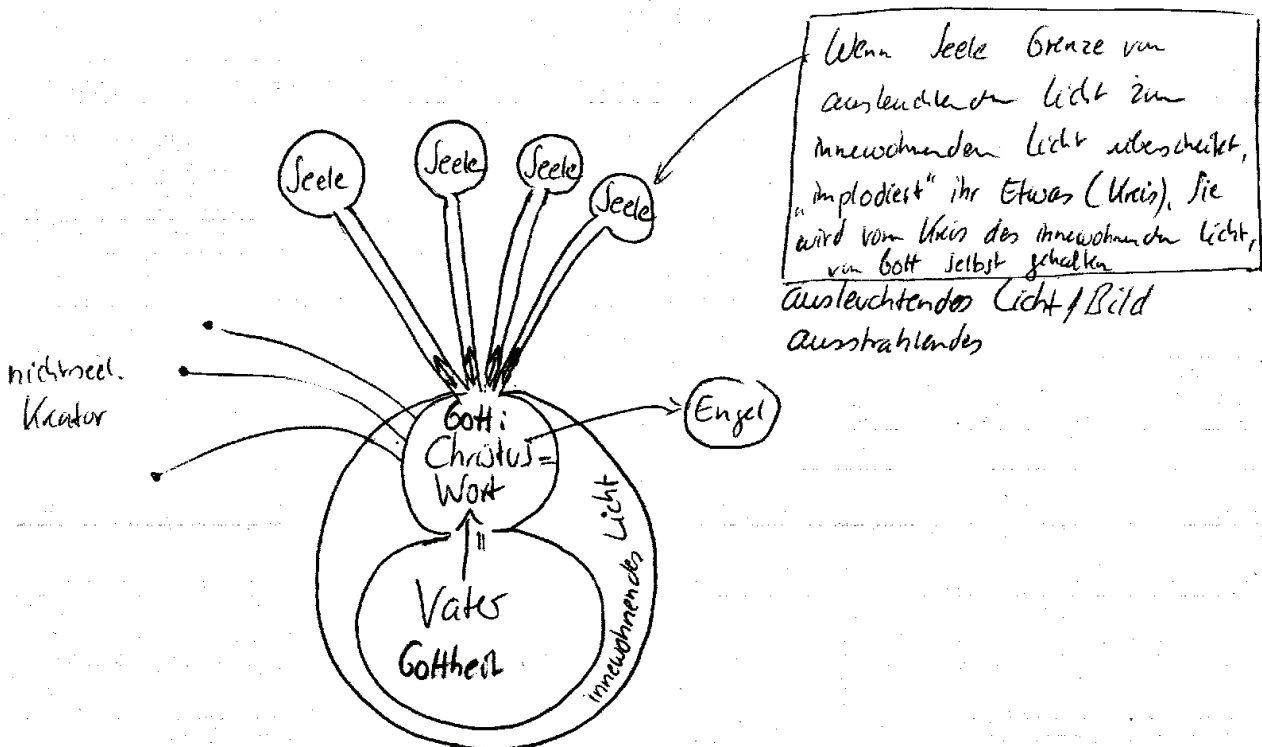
Wenn Seele Grenze von ausleuchtenden Licht zum innewohnenden Licht überschreitet, „implodiert" ihr Etwas (Kreis). Sie wird vom Kreis des innewohnenden Licht, von Gott selbst gehalten

ausleuchtendes Licht / Bild
ausstrahlendes

Seele
Seele
Seele
Seele

nichtseel. Kreator

Gott: Christus = Wort

Engel

innewohnendes Licht

||

Vater
Gottheit